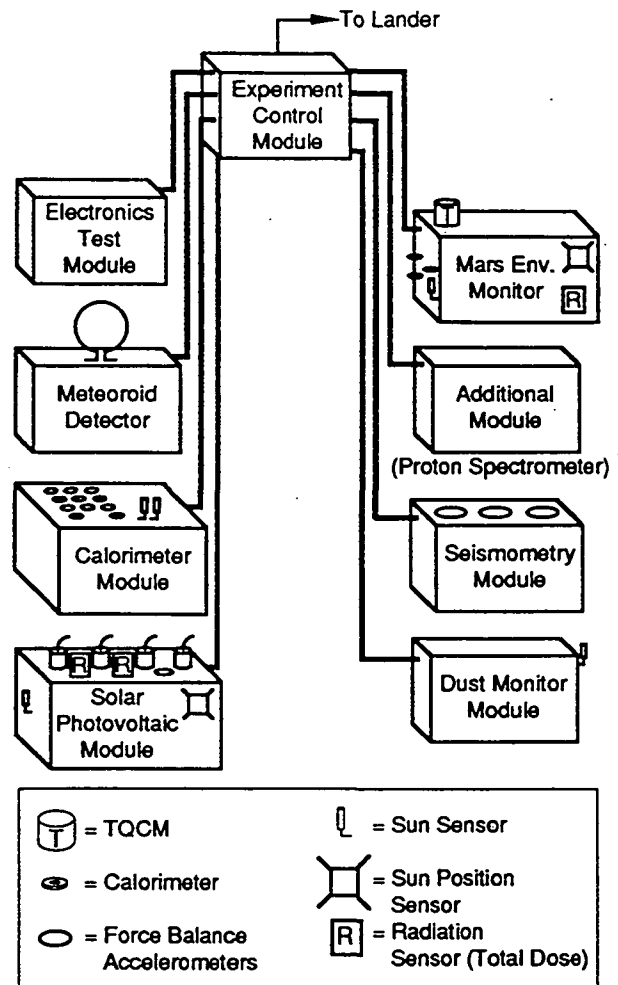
To Lander

Experiment Control Module

Electronics Test Module

Meteoroid Detector

Calorimeter Module

R R

Solar Photovoltaic Module

Mars Env. Monitor

R

Additional Module

(Proton Spectrometer)

Seismometry Module

Dust Monitor Module

T = TQCM

= Calorimeter

= Force Balance Accelerometers

= Sun Sensor

= Sun Position Sensor

R = Radiation Sensor (Total Dose)